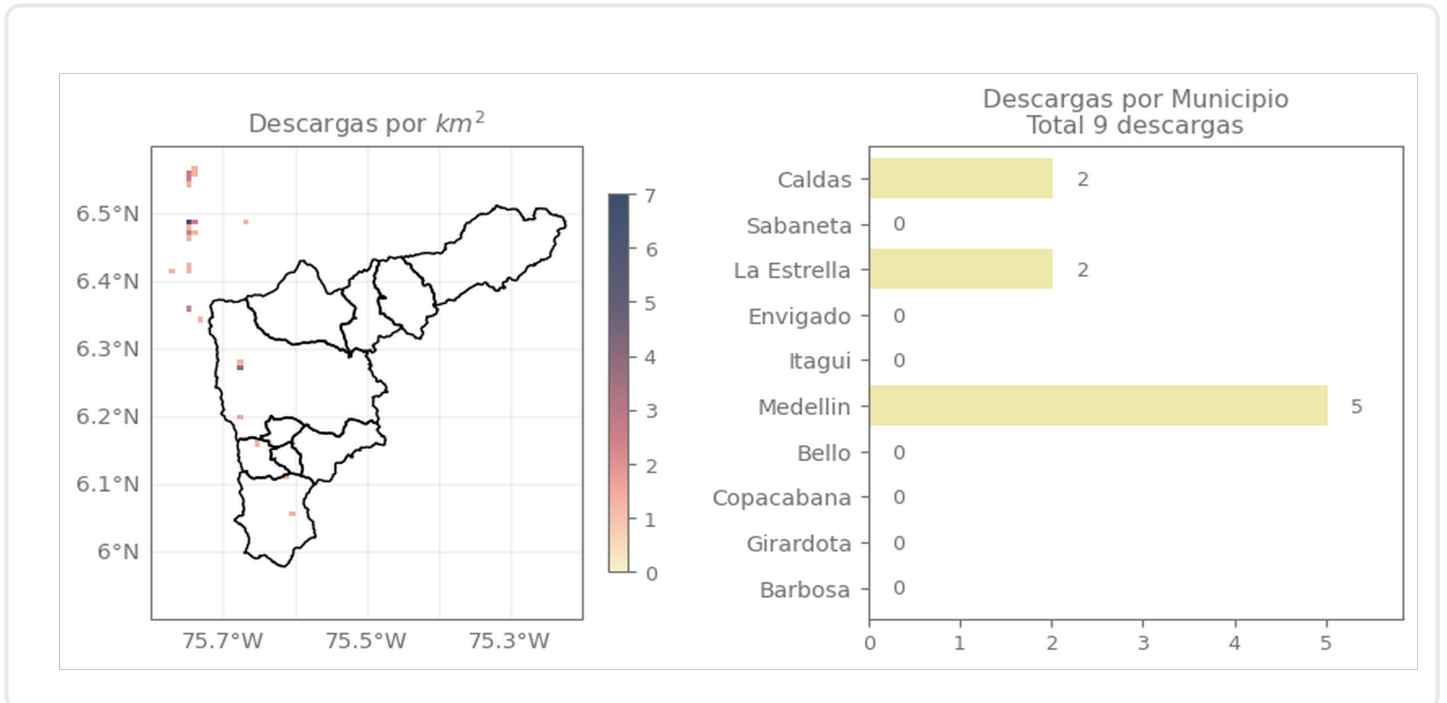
Descargas por $km^2$

6.5°N
6.4°N
6.3°N
6.2°N
6.1°N
6°N

75.7°W
75.5°W
75.3°W

7
6
5
4
3
2
1
0

Descargas por Municipio
Total 9 descargas

Caldas 2
Sabaneta 0
La Estrella 2
Envigado 0
Itagui 0
Medellin 5
Bello 0
Copacabana 0
Girardota 0
Barbosa 0

0 1 2 3 4 5